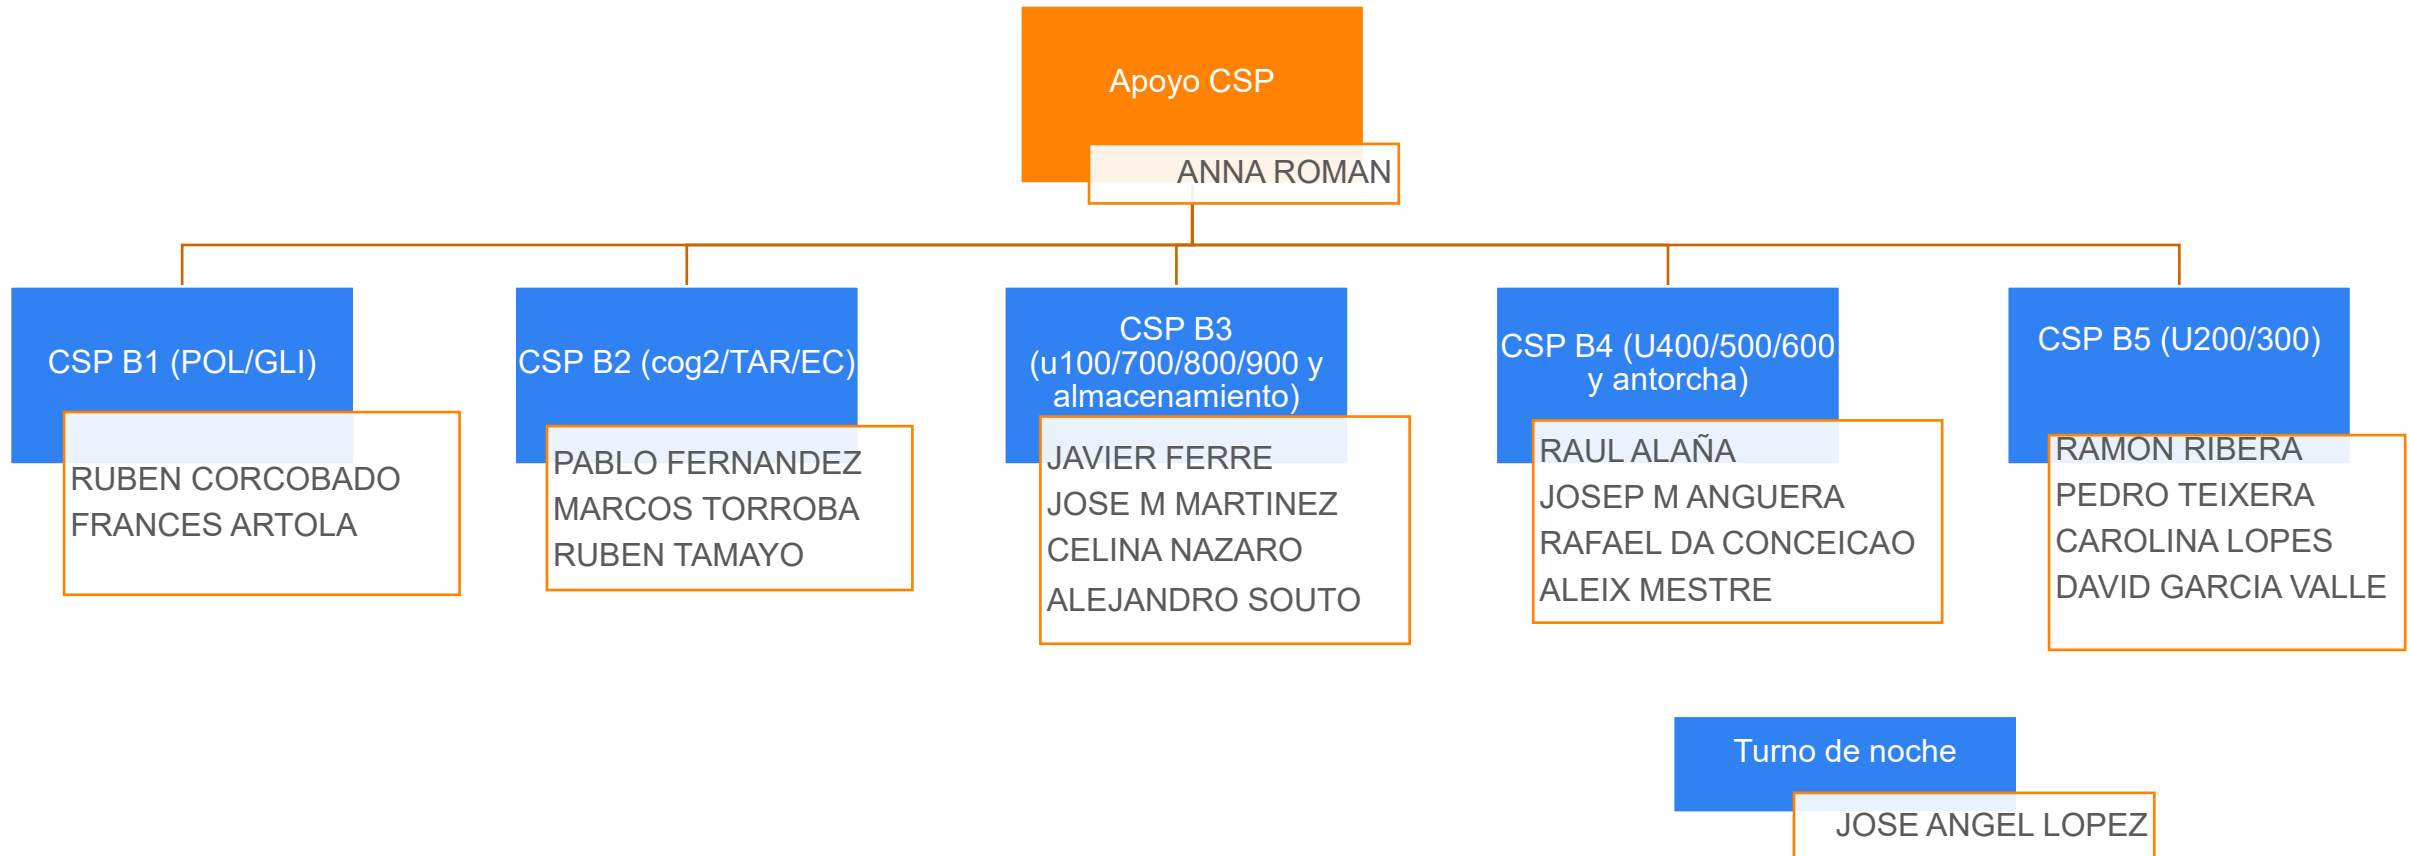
Apoyo CSP

ANNA ROMAN

CSP B1 (POL/GLI)

RUBEN CORCOBADO
FRANCES ARTOLA

CSP B2 (cog2/TAR/EC)

PABLO FERNANDEZ
MARCOS TORROBA
RUBEN TAMAYO

CSP B3 (u100/700/800/900 y almacenamiento)

JAVIER FERRE
JOSE M MARTINEZ
CELINA NAZARO
ALEJANDRO SOUTO

CSP B4 (U400/500/600 y antorcha)

RAUL ALAÑA
JOSEP M ANGUERA
RAFAEL DA CONCEICAO
ALEIX MESTRE

CSP B5 (U200/300)

RAMON RIBERA
PEDRO TEIXERA
CAROLINA LOPES
DAVID GARCIA VALLE

Turno de noche

JOSE ANGEL LOPEZ